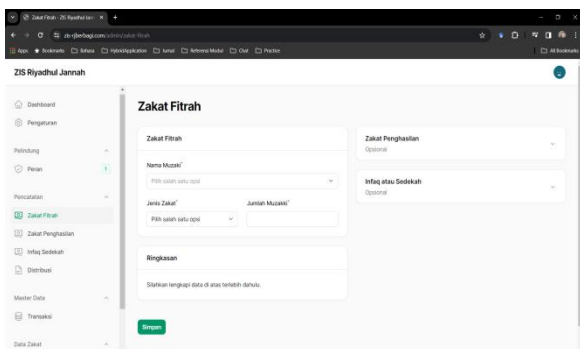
Zakat Fitrah - ZIS Riyadhul Jann ×

zis-rjberbagi.com/admin/zakat-fitrah

Apps Bookmarks Bahasa HybridApplication Jurnal Referensi Modul Oval Practice All Bookmarks

ZIS Riyadhul Jannah

Dashboard
Pengaturan

Pelindung
Peran 1

Pencatatan
Zakat Fitrah
Zakat Penghasilan
Infaq Sedekah
Distribusi

Master Data
Transaksi

Data Zakat

Zakat Fitrah

Zakat Fitrah

Nama Muzakki*
Pilih salah satu opsi

Jenis Zakat*
Pilih salah satu opsi

Jumlah Muzakki*

Ringkasan

Silahkan lengkapi data di atas terlebih dahulu.

Simpan

Zakat Penghasilan
Opsional

Infaq atau Sedekah
Opsional